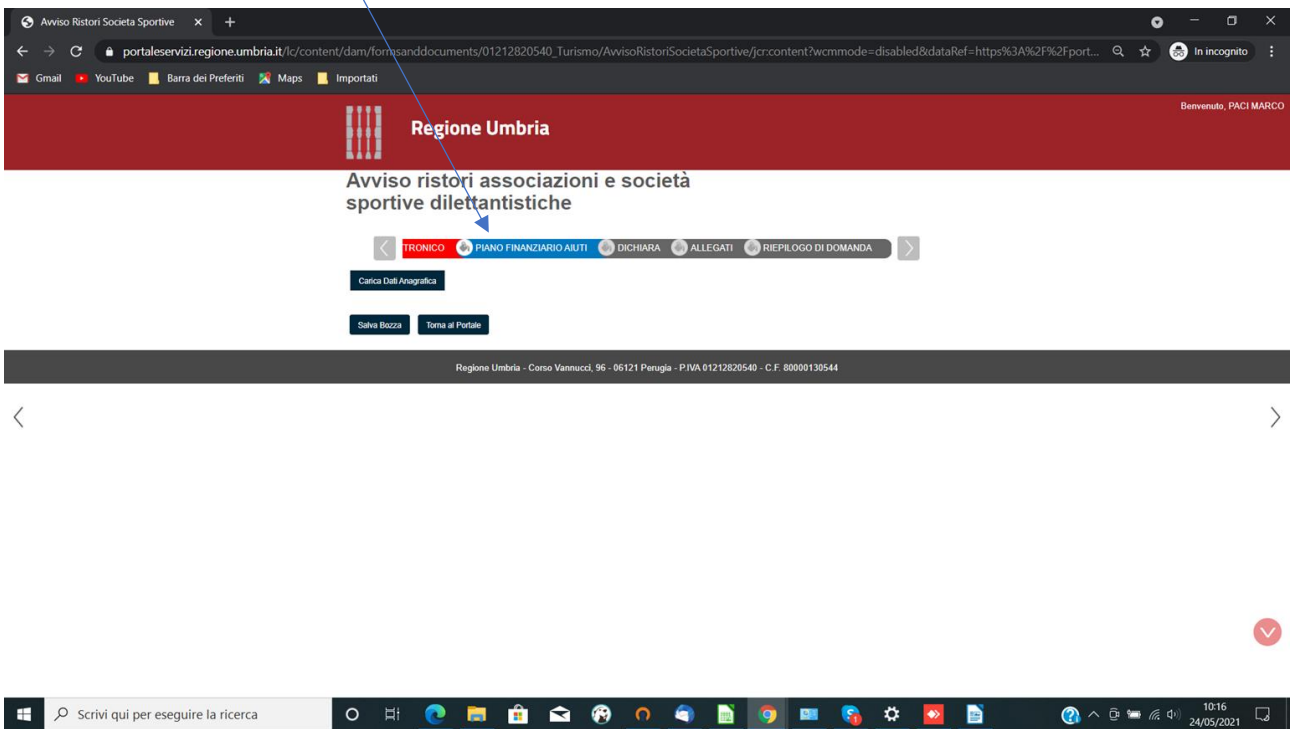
Avviso Ristori Societa Sportive ×

portaleservizi.regione.umbria.it/lc/content/dam/formsanddocuments/01212820540_Turismo/AvvisoRistoriSocietaSportive/jcr:content?wcmmode=disabled&dataRef=https%3A%2F%2Fport...

In incognito

Gmail YouTube Barra dei Preferiti Maps Importati

Benvenuto, PACI MARCO

Regione Umbria

Avviso ristori associazioni e società sportive dilettantistiche

TRONICO PIANO FINANZIARIO AIUTI DICHIARA ALLEGATI RIEPILOGO DI DOMANDA

Carica Dati Anagrafica

Salva Bozza Torna al Portale

Regione Umbria - Corso Vannucci, 96 - 06121 Perugia - P.IVA 01212820540 - C.F. 80000130544

Scrivi qui per eseguire la ricerca

10:16
24/05/2021